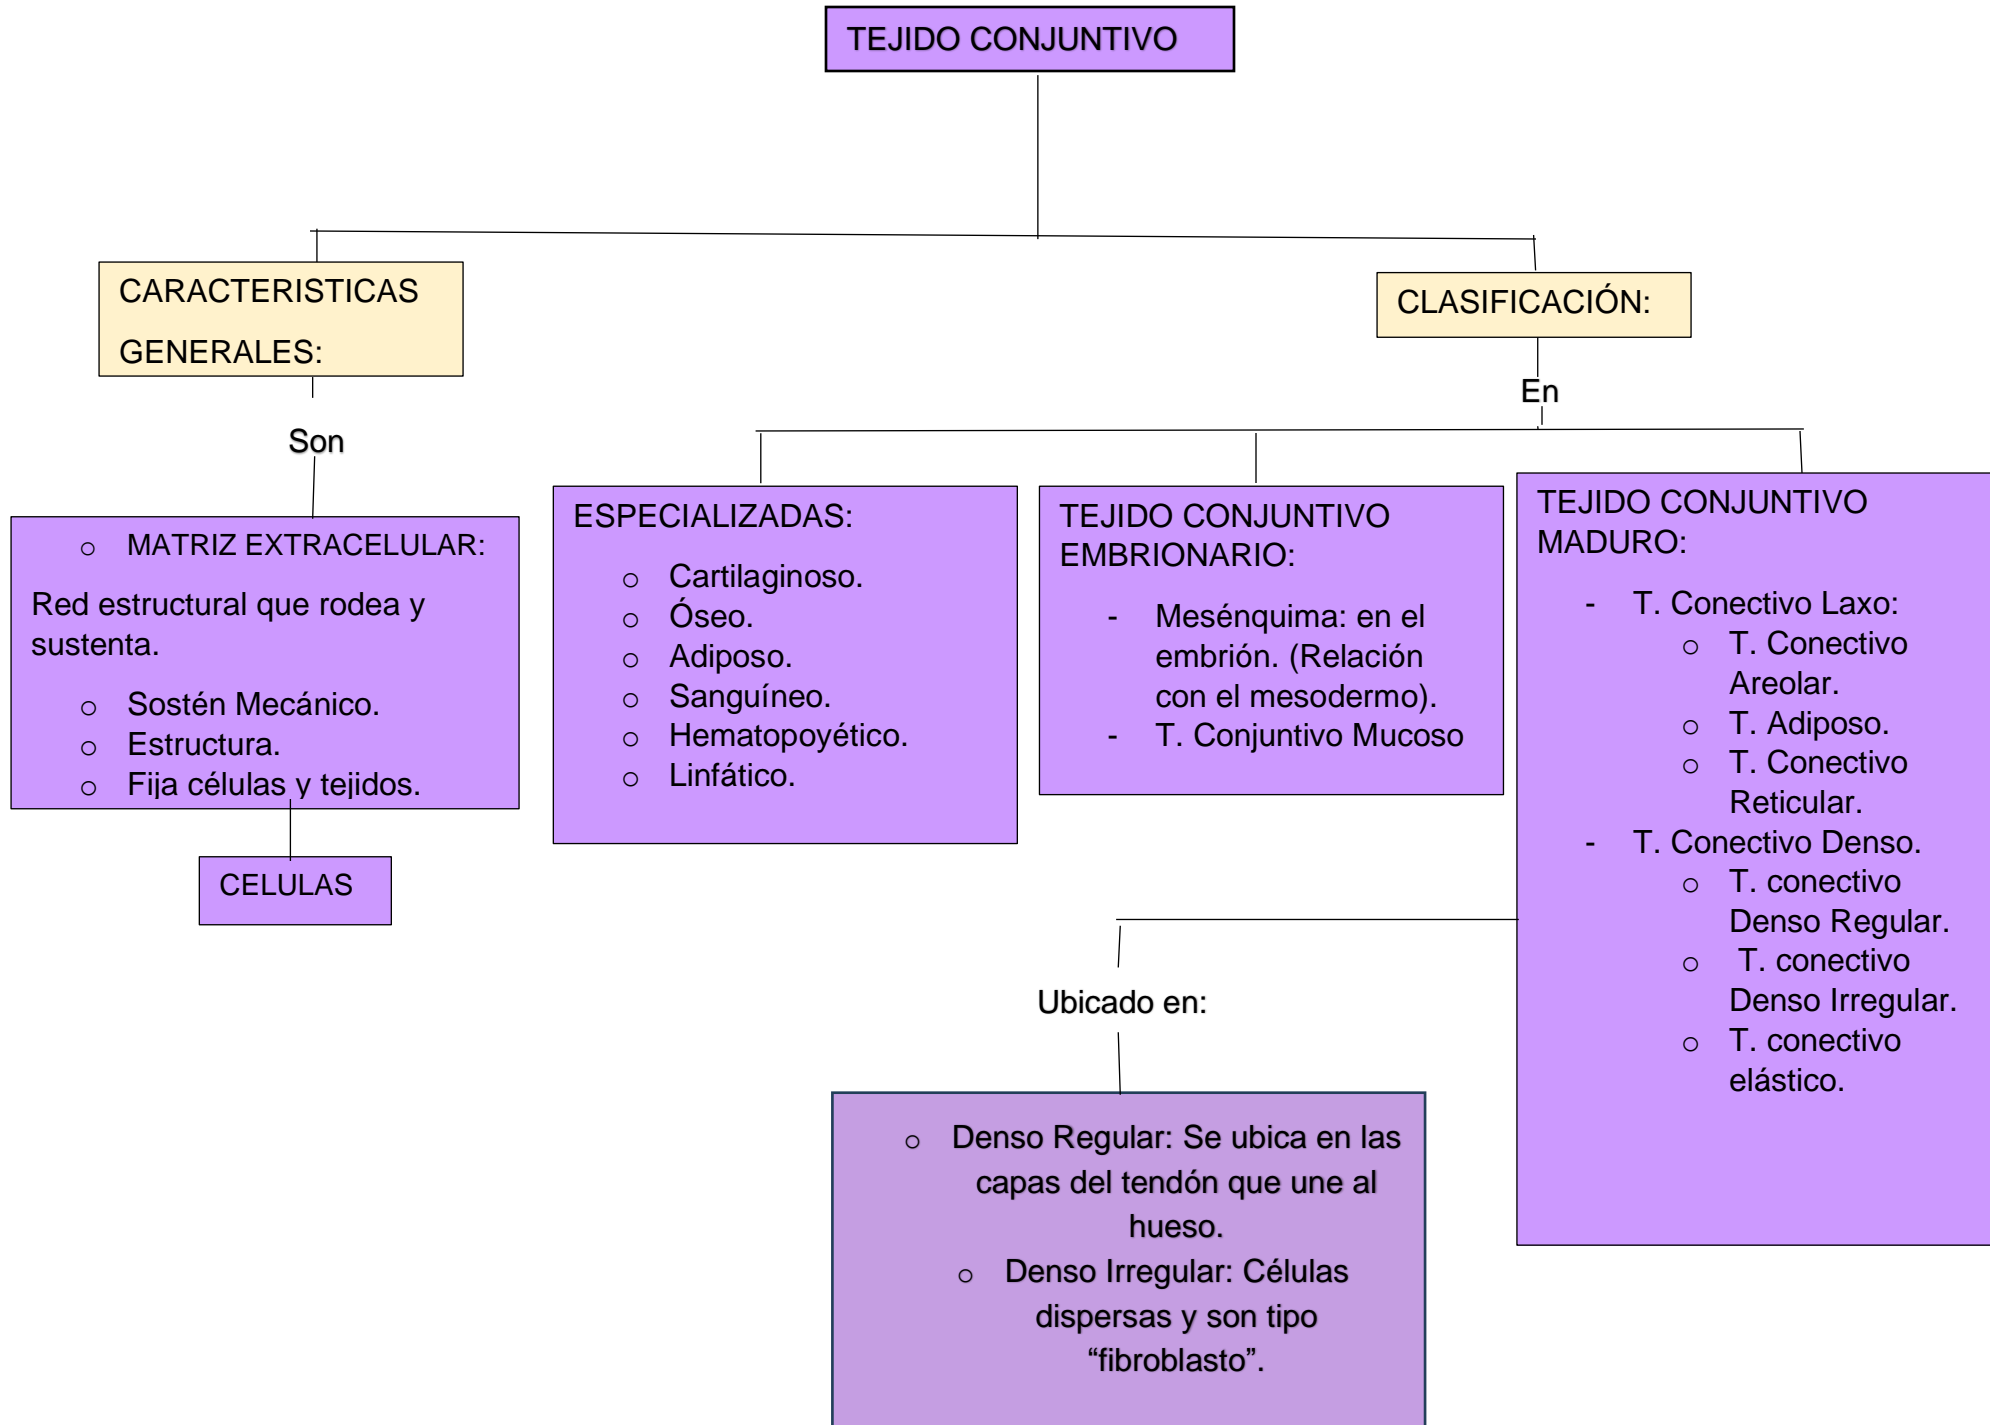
TEJIDO CONJUNTIVO

CARACTERISTICAS GENERALES:

Son

MATRIZ EXTRACELULAR:

Red estructural que rodea y sustenta.

- Sostén Mecánico.
- Estructura.
- Fija células y tejidos.

CELULAS

CLASIFICACIÓN:

En

ESPECIALIZADAS:

- Cartilaginoso.
- Óseo.
- Adiposo.
- Sanguíneo.
- Hematopoyético.
- Linfático.

TEJIDO CONJUNTIVO EMBRIONARIO:

- Mesénquima: en el embrión. (Relación con el mesodermo).
- T. Conjuntivo Mucoso

TEJIDO CONJUNTIVO MADURO:

- T. Conectivo Laxo:
  - T. Conectivo Areolar.
  - T. Adiposo.
  - T. Conectivo Reticular.
- T. Conectivo Denso.
  - T. conectivo Denso Regular.
  - T. conectivo Denso Irregular.
  - T. conectivo elástico.

Ubicado en:

- Denso Regular: Se ubica en las capas del tendón que une al hueso.
- Denso Irregular: Células dispersas y son tipo "fibroblasto".